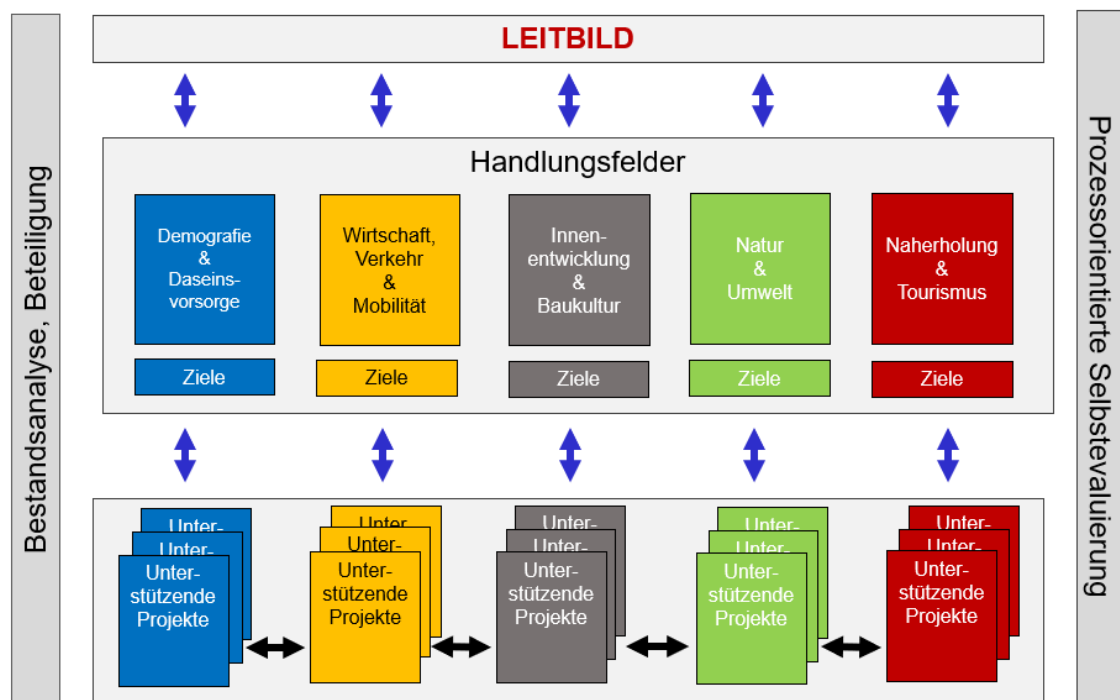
Bestandsanalyse, Beteiligung

LEITBILD

Handlungsfelder

Demografie & Daseinsvorsorge

Wirtschaft, Verkehr & Mobilität

Innenentwicklung & Baukultur

Natur & Umwelt

Naherholung & Tourismus

Ziele

Ziele

Ziele

Ziele

Ziele

Unter-
Unter-
Unterstützende Projekte

Unter
Unter-
Unterstützende Projekte

Unter-
Unter-
Unterstützende Projekte

Unter-
Unter-
Unterstützende Projekte

Unter-
Unter-
Unterstützende Projekte

Prozessorientierte Selbstevaluierung